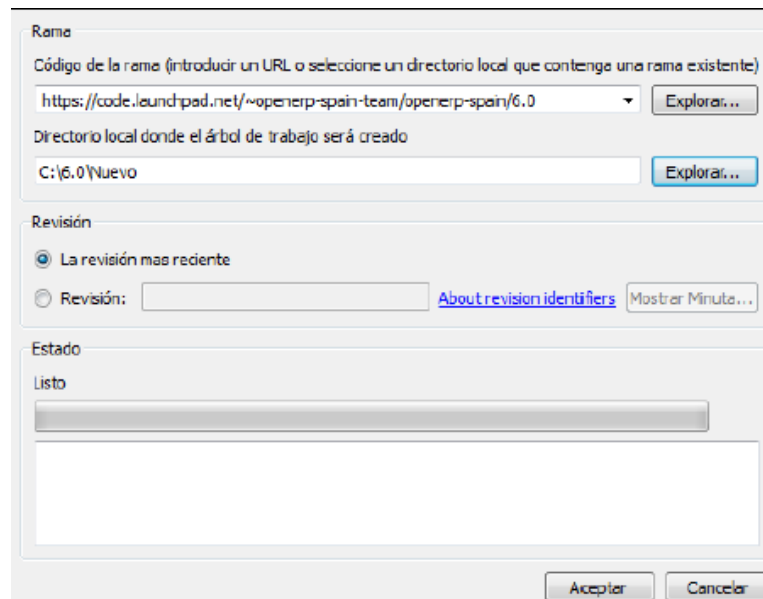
Rama

Código de la rama (introducir un URL o seleccione un directorio local que contenga una rama existente)

https://code.launchpad.net/~openerp-spain-team/openerp-spain/6.0

Explorar...

Directorio local donde el árbol de trabajo será creado

C:\6.0\Nuevo

Explorar...

Revisión

La revisión mas reciente

Revisión:

About revision identifiers

Mostrar Minuta...

Estado

Listo

Aceptar

Cancelar